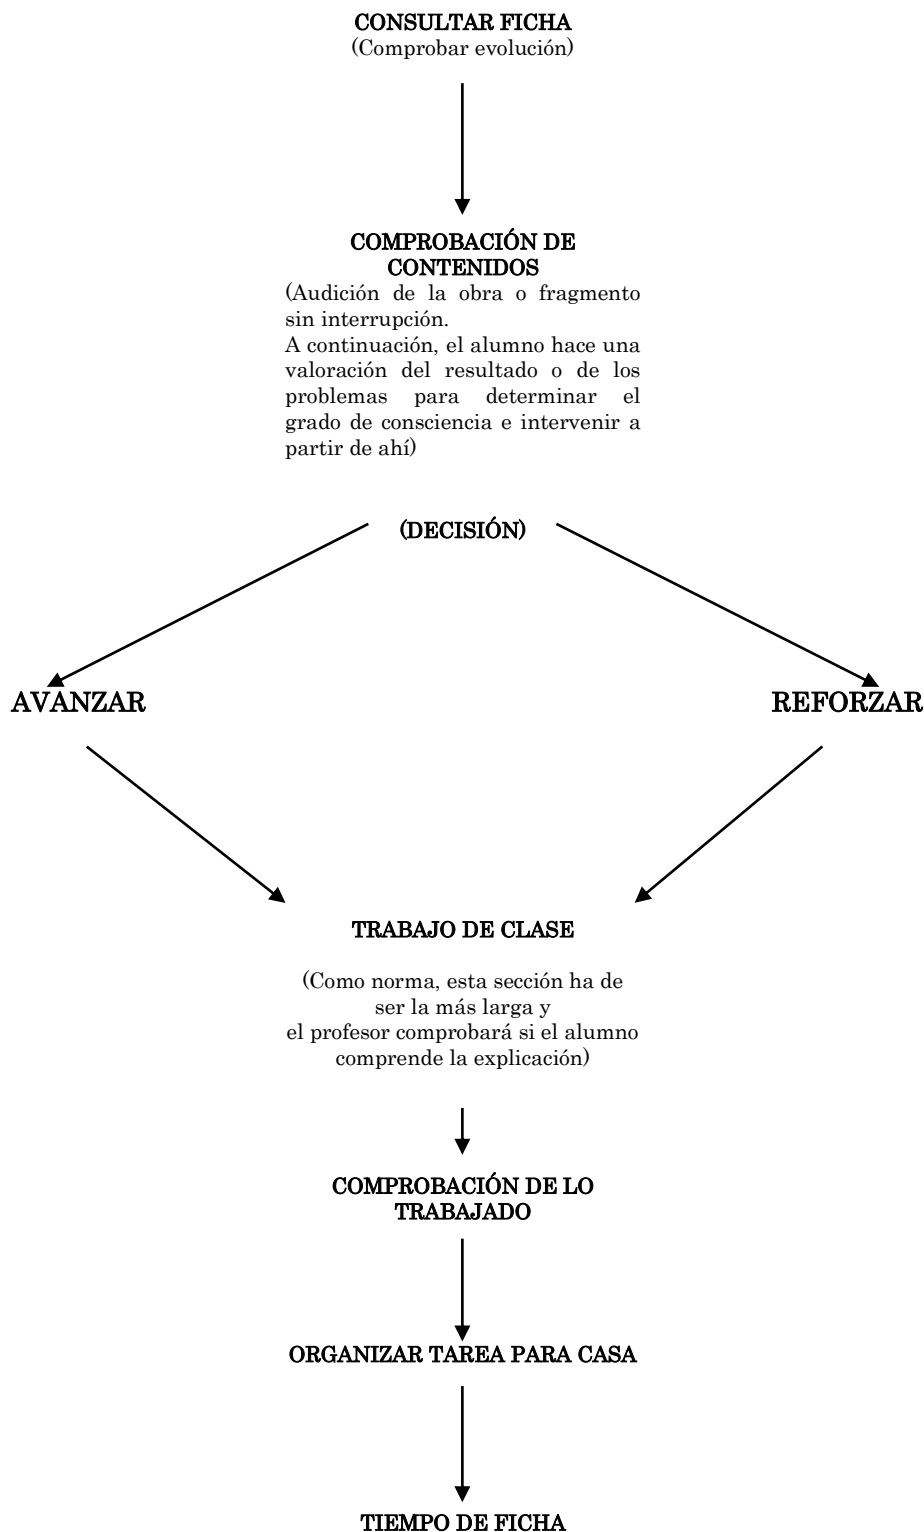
CONSULTAR FICHA
(Comprobar evolución)

COMPROBACIÓN DE CONTENIDOS
(Audición de la obra o fragmento sin interrupción.
A continuación, el alumno hace una valoración del resultado o de los problemas para determinar el grado de consciencia e intervenir a partir de ahí)

(DECISIÓN)

AVANZAR

REFORZAR

TRABAJO DE CLASE

(Como norma, esta sección ha de ser la más larga y el profesor comprobará si el alumno comprende la explicación)

COMPROBACIÓN DE LO TRABAJADO

ORGANIZAR TAREA PARA CASA

TIEMPO DE FICHA